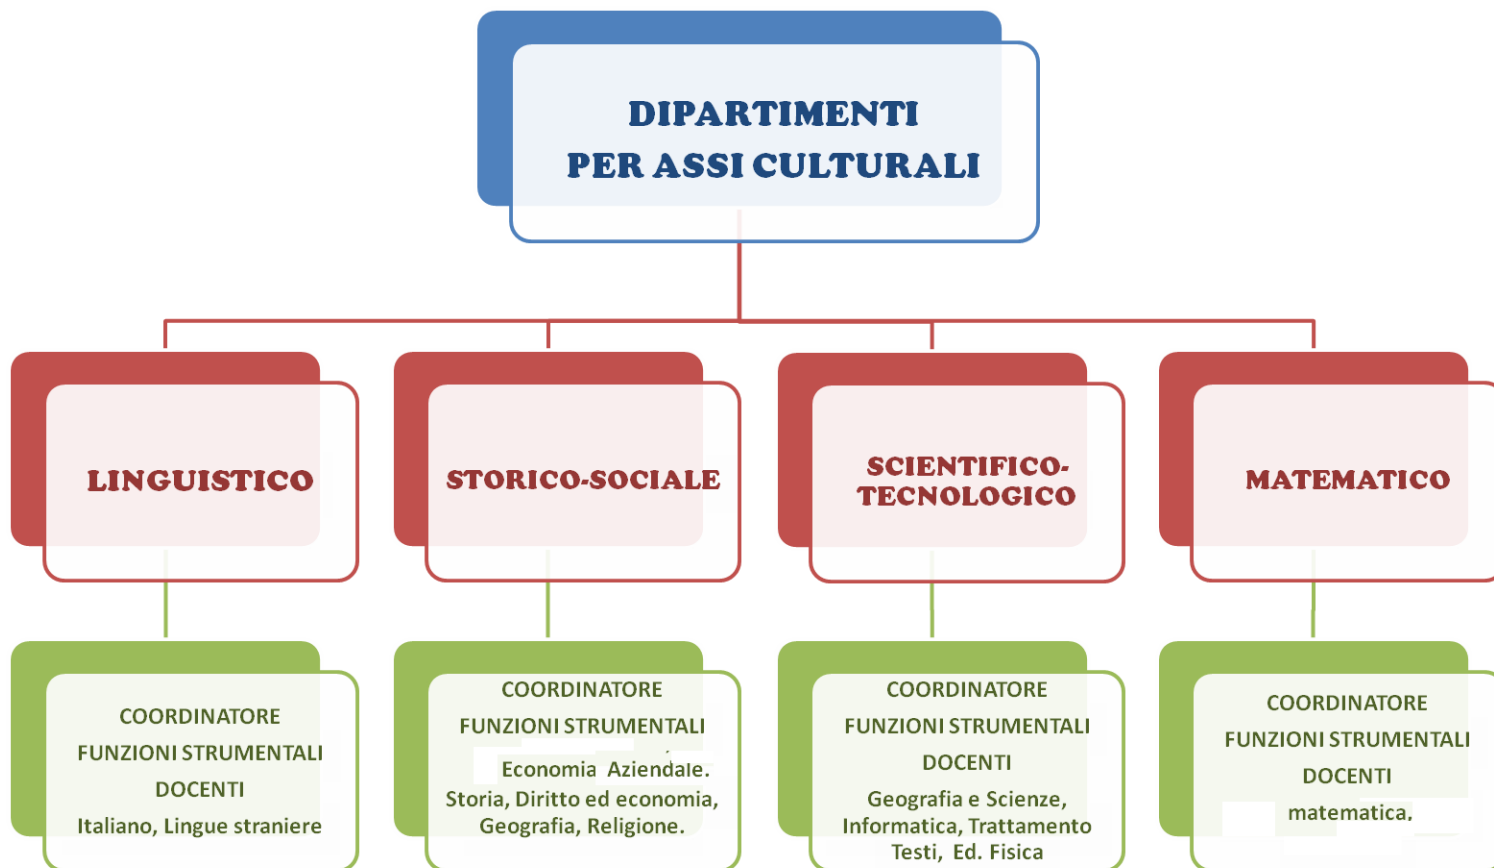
DIPARTIMENTI
PER ASSI CULTURALI

LINGUISTICO

STORICO-SOCIALE

SCIENTIFICO-TECNOLOGICO

MATEMATICO

COORDINATORE
FUNZIONI STRUMENTALI
DOCENTI
Italiano, Lingue straniere

COORDINATORE
FUNZIONI STRUMENTALI
Economia Aziendale.
Storia, Diritto ed economia, Geografia, Religione.

COORDINATORE
FUNZIONI STRUMENTALI
DOCENTI
Geografia e Scienze, Informatica, Trattamento Testi, Ed. Fisica

COORDINATORE
FUNZIONI STRUMENTALI
DOCENTI
matematica,